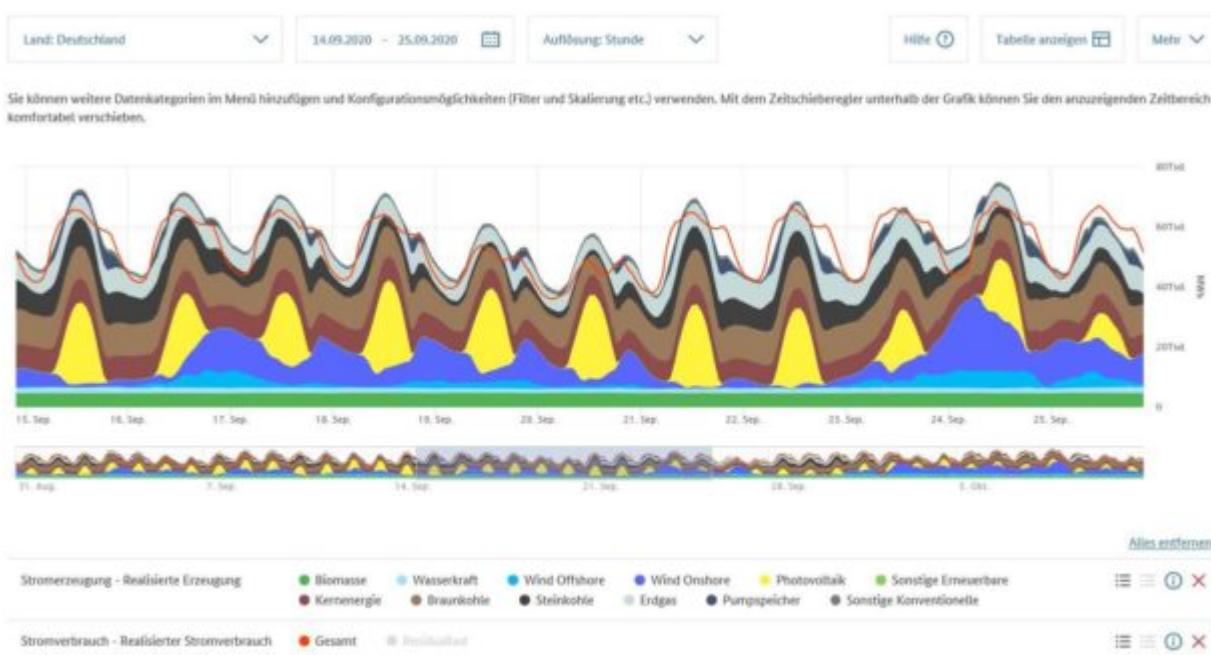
Land: Deutschland
14.09.2020 - 25.09.2020
Auflösung: Stunde
Hilfe
Tabelle anzeigen
Mehr

Sie können weitere Datenkategorien im Menü hinzufügen und Konfigurationsmöglichkeiten (Filter und Skalierung etc.) verwenden. Mit dem Zeitschieberegler unterhalb der Grafik können Sie den anzuzeigenden Zeitbereich komfortabel verschieben.

80Tsd
60Tsd
40Tsd
20Tsd
0
MWh

15. Sep.
16. Sep.
17. Sep.
18. Sep.
19. Sep.
20. Sep.
21. Sep.
22. Sep.
23. Sep.
24. Sep.
25. Sep.

31. Aug.
7. Sep.
14. Sep.
21. Sep.
28. Sep.
5. Okt.

Alles entfernen

Stromerzeugung - Realisierte Erzeugung
Biomasse
Wasserkraft
Wind Offshore
Wind Onshore
Photovoltaik
Sonstige Erneuerbare
Kernenergie
Braunkohle
Steinkohle
Erdgas
Pumpspeicher
Sonstige Konventionelle

Stromverbrauch - Realisierter Stromverbrauch
Gesamt
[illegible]